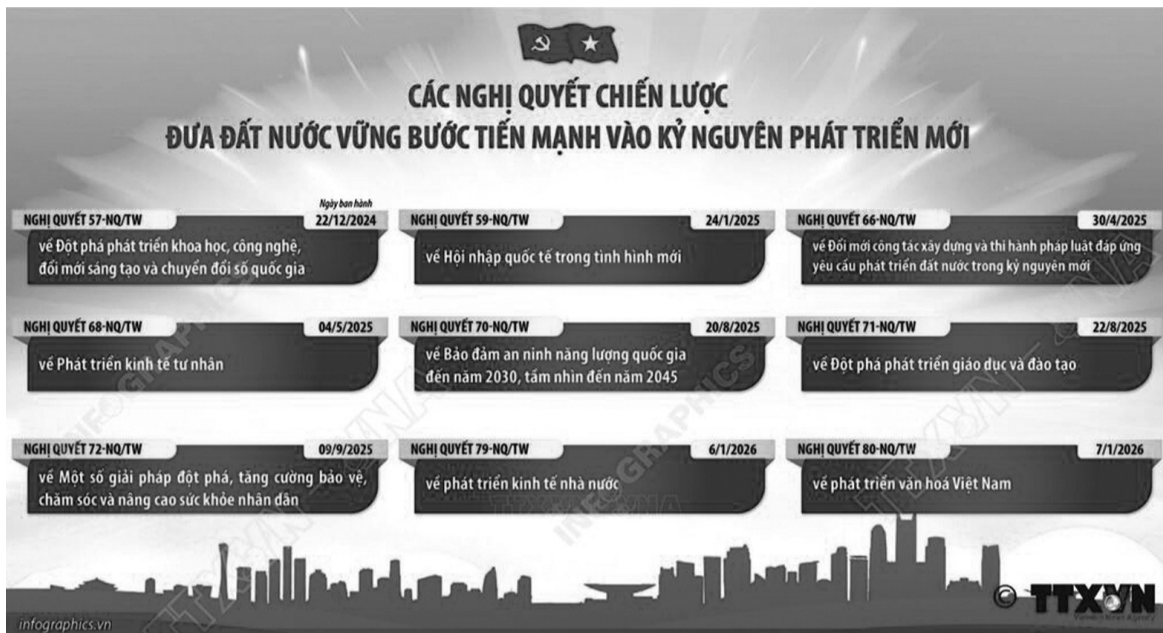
CÁC NGHỊ QUYẾT CHIẾN LƯỢC
ĐƯA ĐẤT NƯỚC VỮNG BƯỚC TIẾN MẠNH VÀO KỶ NGUYÊN PHÁT TRIỂN MỚI

Ngày ban hành

NGHỊ QUYẾT 57-NQ/TW 22/12/2024
về Đột phá phát triển khoa học, công nghệ, đổi mới sáng tạo và chuyển đổi số quốc gia

NGHỊ QUYẾT 59-NQ/TW 24/1/2025
về Hội nhập quốc tế trong tình hình mới

NGHỊ QUYẾT 66-NQ/TW 30/4/2025
về Đổi mới công tác xây dựng và thi hành pháp luật đáp ứng yêu cầu phát triển đất nước trong kỷ nguyên mới

NGHỊ QUYẾT 68-NQ/TW 04/5/2025
về Phát triển kinh tế tư nhân

NGHỊ QUYẾT 70-NQ/TW 20/8/2025
về Bảo đảm an ninh năng lượng quốc gia đến năm 2030, tầm nhìn đến năm 2045

NGHỊ QUYẾT 71-NQ/TW 22/8/2025
về Đột phá phát triển giáo dục và đào tạo

NGHỊ QUYẾT 72-NQ/TW 09/9/2025
về Một số giải pháp đột phá, tăng cường bảo vệ, chăm sóc và nâng cao sức khỏe nhân dân

NGHỊ QUYẾT 79-NQ/TW 6/1/2026
về phát triển kinh tế nhà nước

NGHỊ QUYẾT 80-NQ/TW 7/1/2026
về phát triển văn hoá Việt Nam

INFOGRAPHICS TTXVN

infographics.vn

TTXVN
Vietnam News Agency